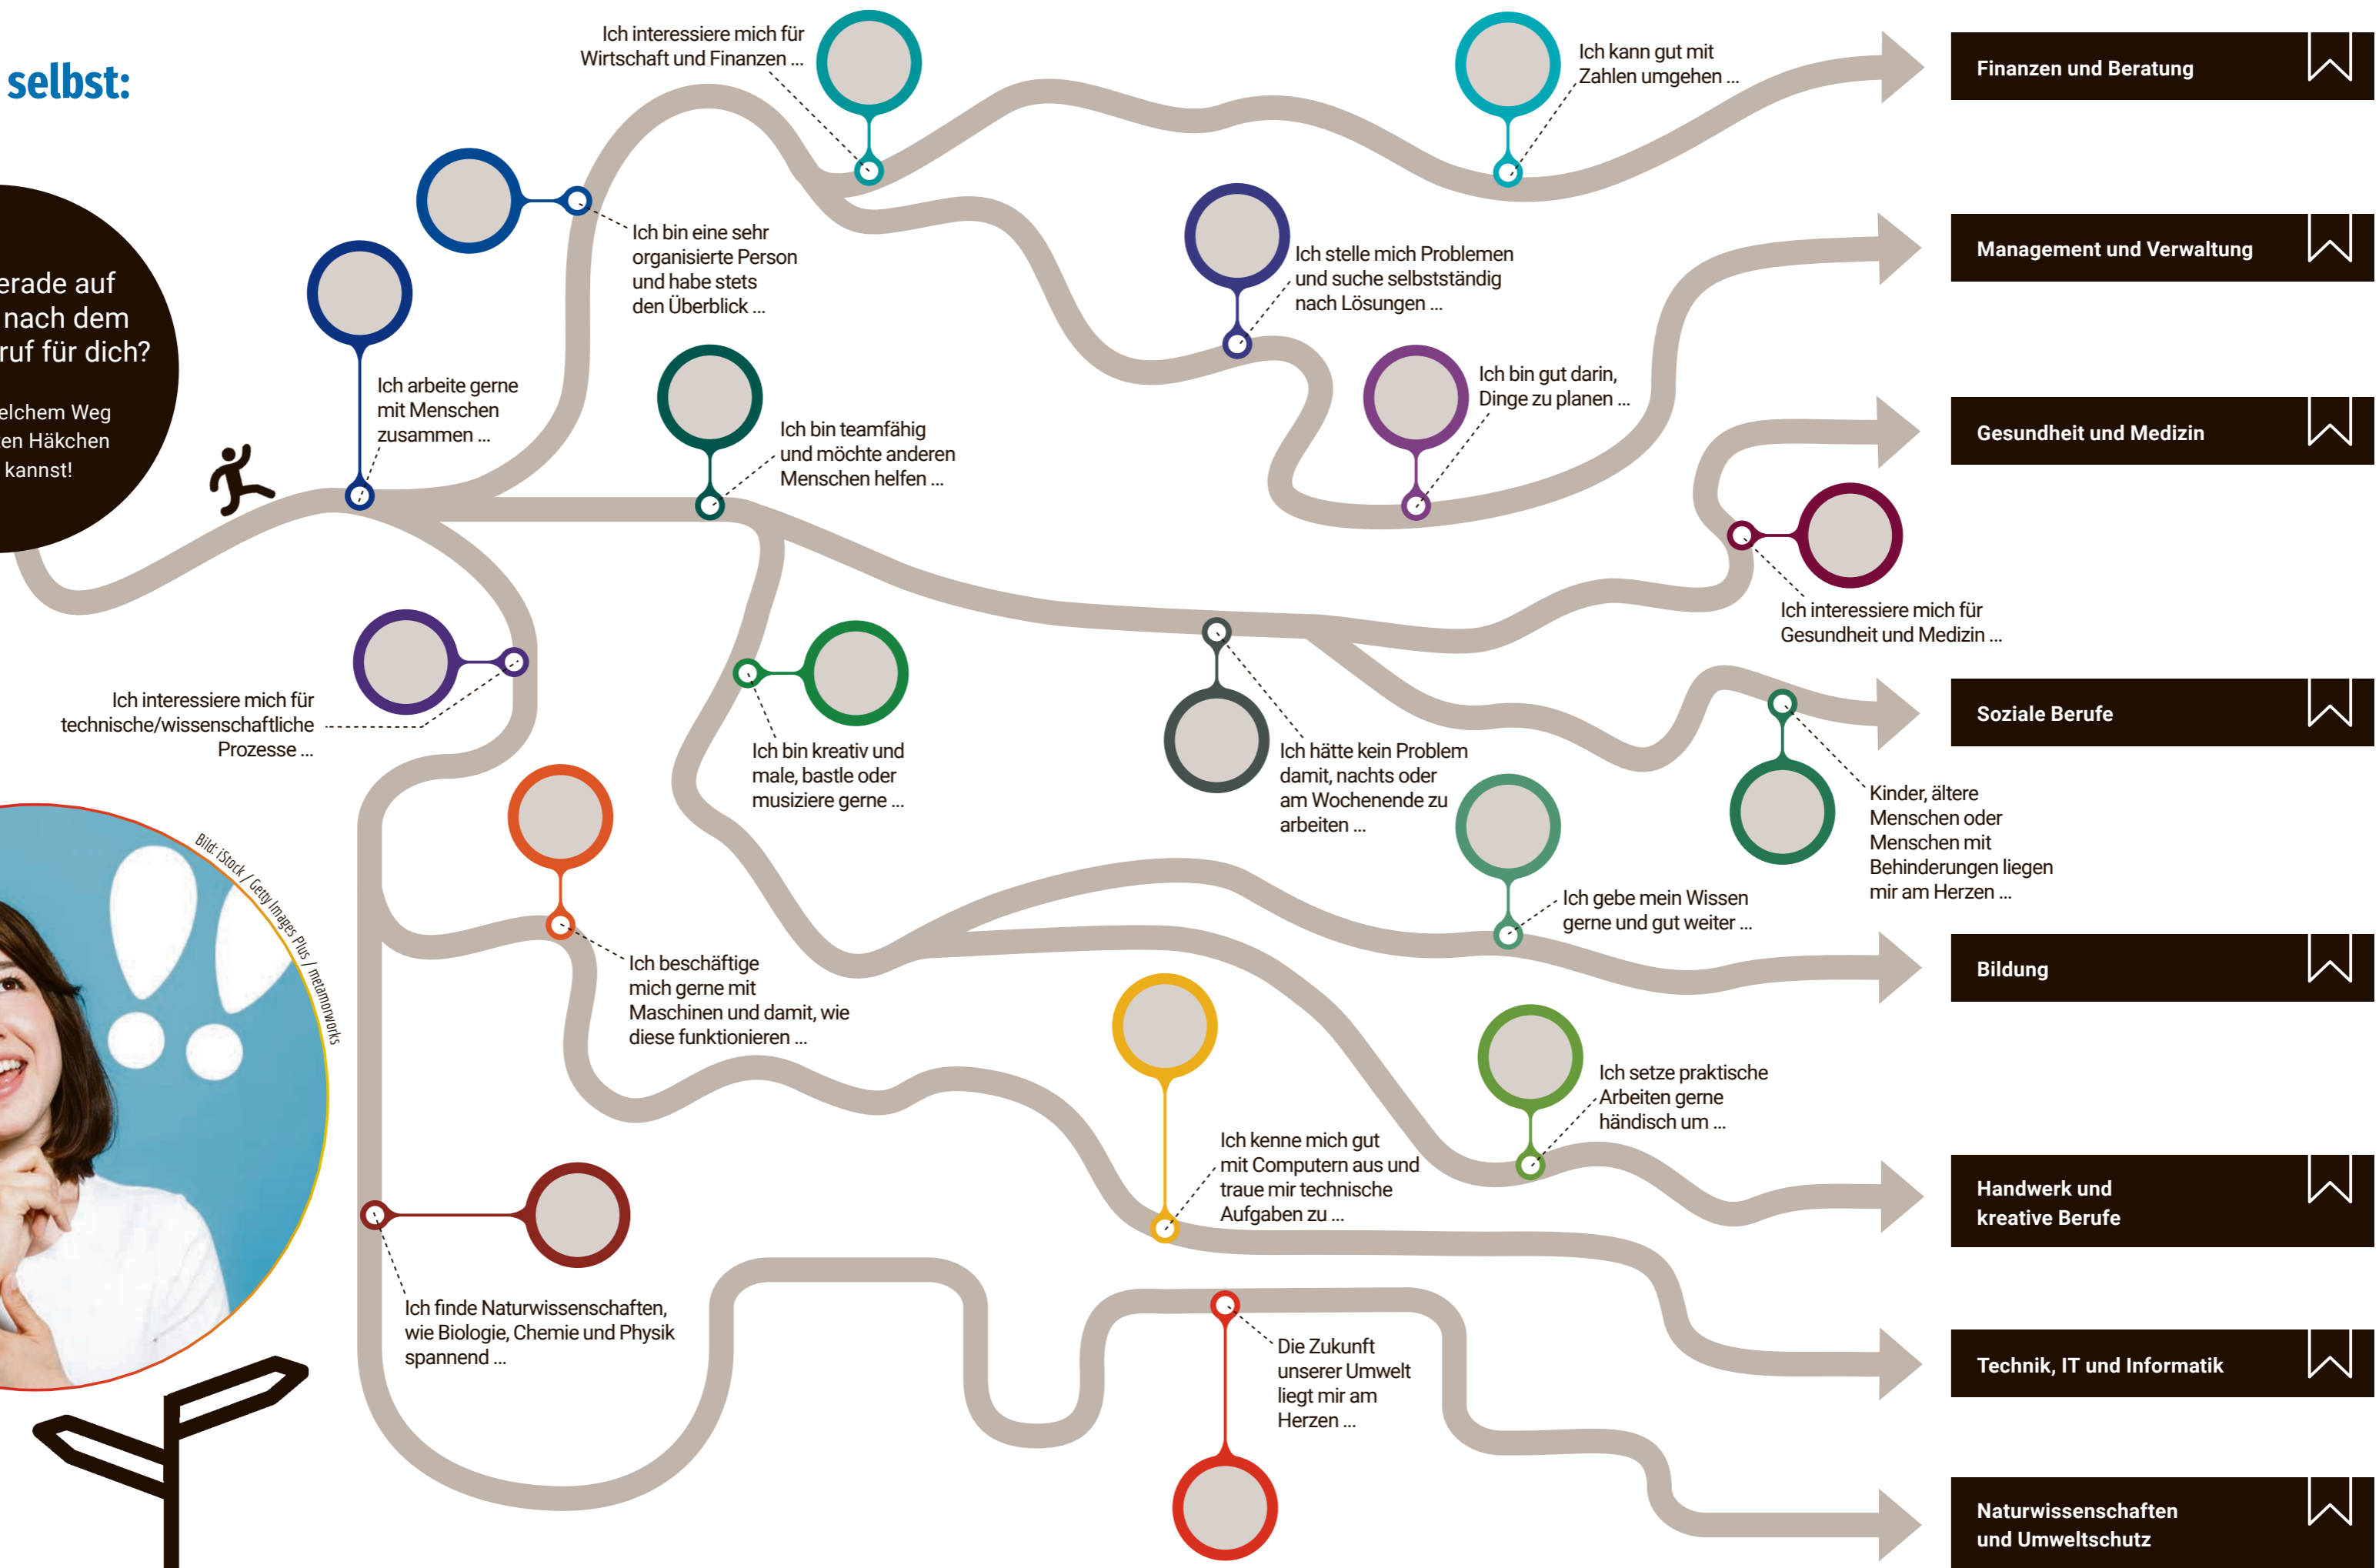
selbst:

erade auf
nach dem
ruf für dich?

elchem Weg
en Häkchen
kannst!

Ich interessiere mich für Wirtschaft und Finanzen ...

Ich kann gut mit Zahlen umgehen ...

Finanzen und Beratung

Ich bin eine sehr organisierte Person und habe stets den Überblick ...

Ich stelle mich Problemen und suche selbstständig nach Lösungen ...

Management und Verwaltung

Ich arbeite gerne mit Menschen zusammen ...

Ich bin teamfähig und möchte anderen Menschen helfen ...

Ich bin gut darin, Dinge zu planen ...

Gesundheit und Medizin

Ich interessiere mich für Gesundheit und Medizin ...

Ich interessiere mich für technische/wissenschaftliche Prozesse ...

Ich bin kreativ und male, bastle oder musiziere gerne ...

Ich hätte kein Problem damit, nachts oder am Wochenende zu arbeiten ...

Soziale Berufe

Kinder, ältere Menschen oder Menschen mit Behinderungen liegen mir am Herzen ...

Bild: iStock / Getty Images Plus / metamorworks

Ich gebe mein Wissen gerne und gut weiter ...

Bildung

Ich beschäftige mich gerne mit Maschinen und damit, wie diese funktionieren ...

Ich setze praktische Arbeiten gerne händisch um ...

Ich kenne mich gut mit Computern aus und traue mir technische Aufgaben zu ...

Handwerk und kreative Berufe

Ich finde Naturwissenschaften, wie Biologie, Chemie und Physik spannend ...

Die Zukunft unserer Umwelt liegt mir am Herzen ...

Technik, IT und Informatik

Naturwissenschaften und Umweltschutz